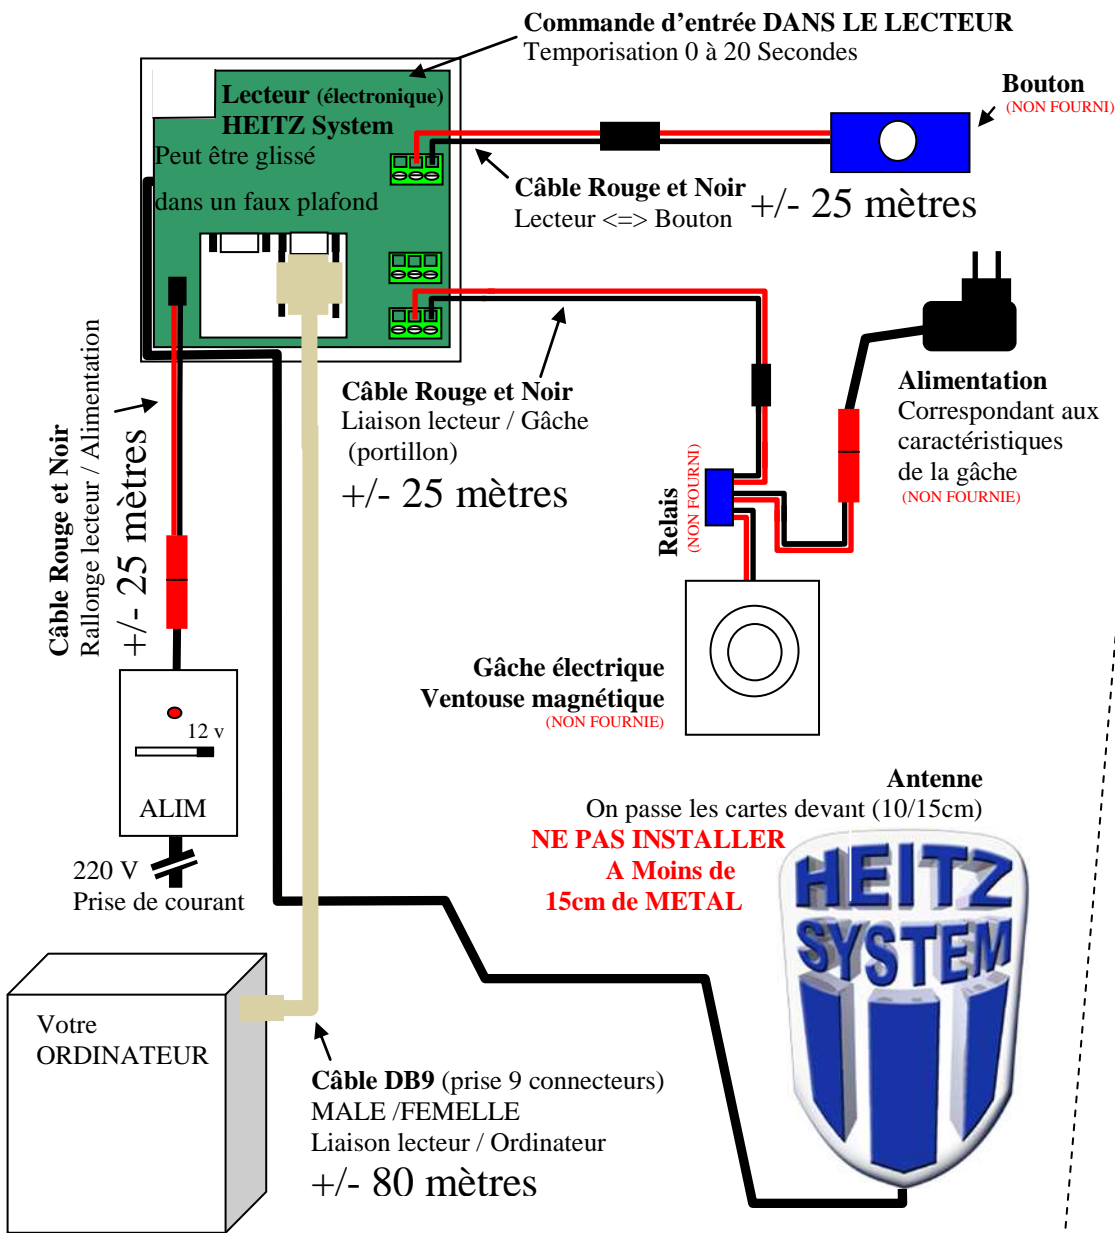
Commande d'entrée DANS LE LECTEUR
Temporisation 0 à 20 Secondes

Bouton
(NON FOURNI)

Lecteur (électronique)
HEITZ System
Peut être glissé
dans un faux plafond

Câble Rouge et Noir
Lecteur <=> Bouton
+/- 25 mètres

Alimentation
Correspondant aux caractéristiques de la gâche
(NON FOURNIE)

Câble Rouge et Noir
Liaison lecteur / Gâche
(portillon)
+/- 25 mètres

Relais
(NON FOURNI)

Câble Rouge et Noir
Rallonge lecteur / Alimentation
+/- 25 mètres

Gâche électrique
Ventouse magnétique
(NON FOURNIE)

12 v
ALIM

220 V
Prise de courant

Antenne
On passe les cartes devant (10/15cm)
NE PAS INSTALLER
A Moins de
15cm de METAL

HEITZ
SYSTEM

Votre
ORDINATEUR

Câble DB9 (prise 9 connecteurs)
MALE /FEMELLE
Liaison lecteur / Ordinateur
+/- 80 mètres